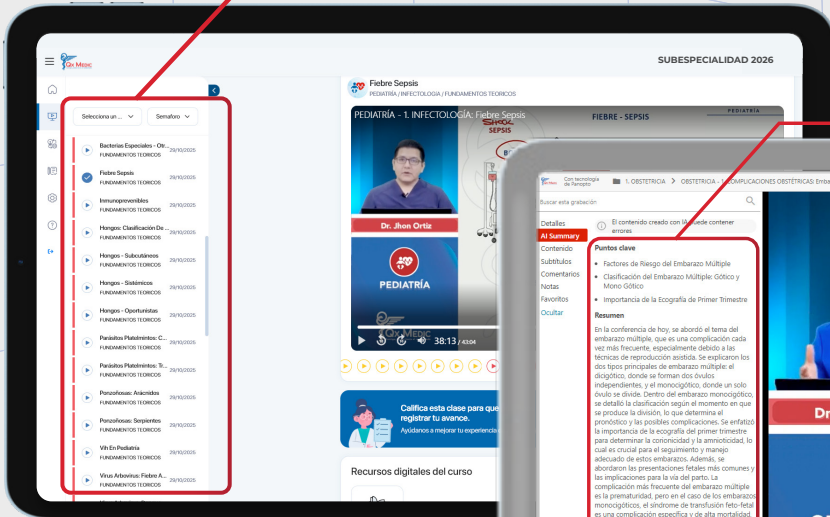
Qx Medic

SUBESPECIALIDAD 2026

Selecciona un ...

Semaforo

Bacterias Especiales - Otr...
FUNDAMENTOS TEORICOS
29/10/2025

Fiebre Sepsis
FUNDAMENTOS TEORICOS
29/10/2025

Inmunoprevenibles
FUNDAMENTOS TEORICOS
29/10/2025

Hongos: Clasificación De ...
FUNDAMENTOS TEORICOS
29/10/2025

Hongos - Subcutáneos
FUNDAMENTOS TEORICOS
29/10/2025

Hongos - Sistémicos
FUNDAMENTOS TEORICOS
29/10/2025

Hongos - Oportunistas
FUNDAMENTOS TEORICOS
29/10/2025

Parásitos Platelmintos: C...
FUNDAMENTOS TEORICOS
29/10/2025

Parásitos Platelmintos: Tr...
FUNDAMENTOS TEORICOS
29/10/2025

Ponzoñosas: Arácnidos
FUNDAMENTOS TEORICOS
29/10/2025

Ponzoñosas: Serpientes
FUNDAMENTOS TEORICOS
29/10/2025

Vih En Pediatría
FUNDAMENTOS TEORICOS
29/10/2025

Virus Arbovirus: Fiebre A...
FUNDAMENTOS TEORICOS
29/10/2025

Fiebre Sepsis
PEDIATRÍA / INFECTOLOGIA / FUNDAMENTOS TEORICOS

PEDIATRÍA - 1. INFECTOLOGÍA: Fiebre Sepsis

SHOCK SEPSIS

FIEBRE - SEPSIS

PEDIATRÍA

Dr. Jhon Ortiz

PEDIATRÍA

Qx MEDIC

38:13 / 43:04

Califica esta clase para que registrar tu avance.
Ayúdanos a mejorar tu experiencia

Recursos digitales del curso

Con tecnología de Panopto

1. OBSTETRICIA > OBSTETRICIA - 1. COMPLICACIONES OBSTÉTRICAS: Emba

Buscar esta grabación

Detalles
AI Summary
Contenido
Subtítulos
Comentarios
Notas
Favoritos
Ocultar

El contenido creado con IA puede contener errores

Puntos clave

• Factores de Riesgo del Embarazo Múltiple
• Clasificación del Embarazo Múltiple: Gótico y Mono Gótico
• Importancia de la Ecografía de Primer Trimestre

Resumen

En la conferencia de hoy, se abordó el tema del embarazo múltiple, que es una complicación cada vez más frecuente, especialmente debido a las técnicas de reproducción asistida. Se explicaron los dos tipos principales de embarazo múltiple: el dicigótico, donde se forman dos óvulos independientes, y el monocigótico, donde un solo óvulo se divide. Dentro del embarazo monocigótico, se detalló la clasificación según el momento en que se produce la división, lo que determina el pronóstico y las posibles complicaciones. Se enfatizó la importancia de la ecografía del primer trimestre para determinar la corionicidad y la amniotecidad, lo cual es crucial para el seguimiento y manejo adecuado de estos embarazos. Además, se abordaron las presentaciones fetales más comunes y las implicaciones para la vía del parto. La complicación más frecuente del embarazo múltiple es la prematuridad, pero en el caso de los embarazos monocigóticos, el síndrome de transfusión feto-fetal es una complicación específica y de alta mortalidad.

Dr